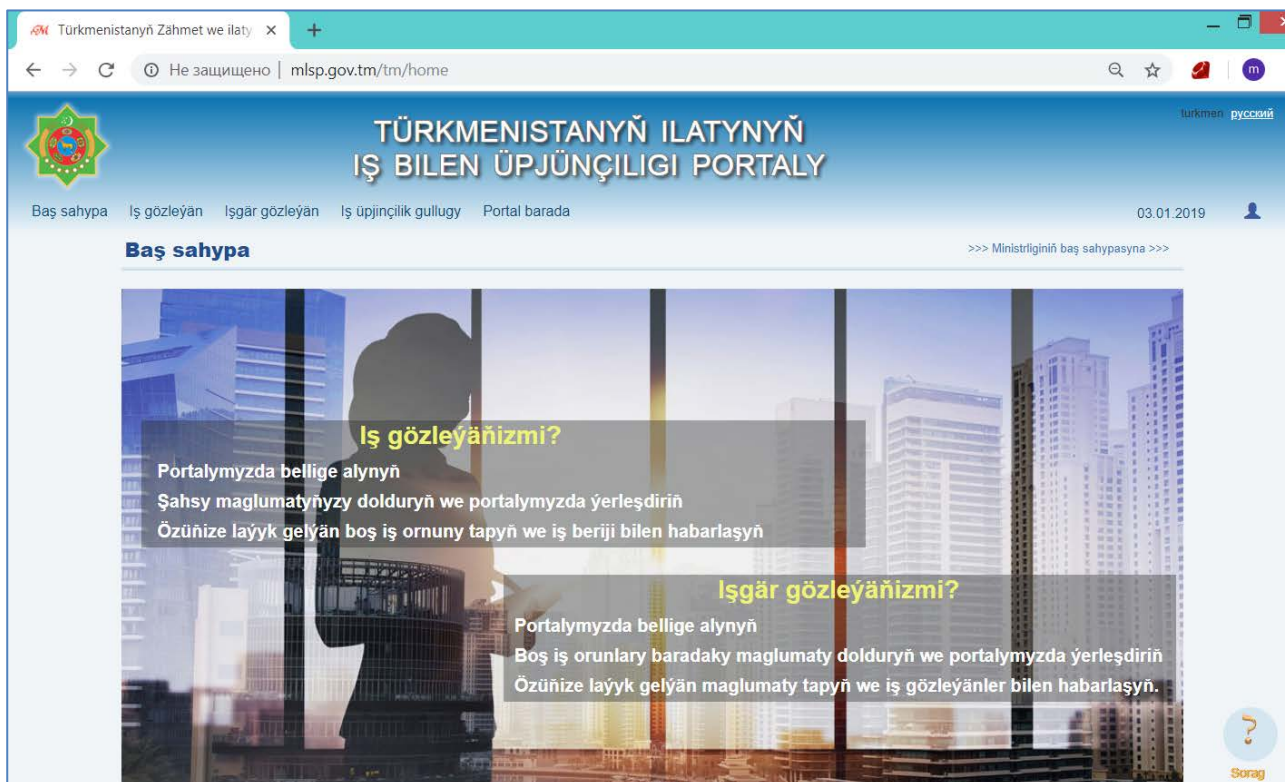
Türkmenistanyň Zähmet we ilaty ×
+
Не защищено | mlsp.gov.tm/tm/home

TÜRKMENISTANYŇ ILATYNYŇ
IŞ BILEN ÜPJÜNÇILIGI PORTALY

turkmen русский

Baş sahypa Iş gözleýän Işgär gözleýän Iş üpjinçilik gullugy Portal barada 03.01.2019

Baş sahypa
>>> Ministrliginiň baş sahypasyna >>>

Iş gözleýäňizmi?
Portalymyzda bellige alynyň
Şahsy maglumatyňyzy dolduryň we portalymyzda ýerleşdiriň
Özüňize laýyk gelýän boş iş ornuny tapyň we iş beriji bilen habarlaşyň

Işgär gözleýäňizmi?
Portalymyzda bellige alynyň
Boş iş orunlary baradaky maglumaty dolduryň we portalymyzda ýerleşdiriň
Özüňize laýyk gelýän maglumaty tapyň we iş gözleýänler bilen habarlaşyň.

Sorag